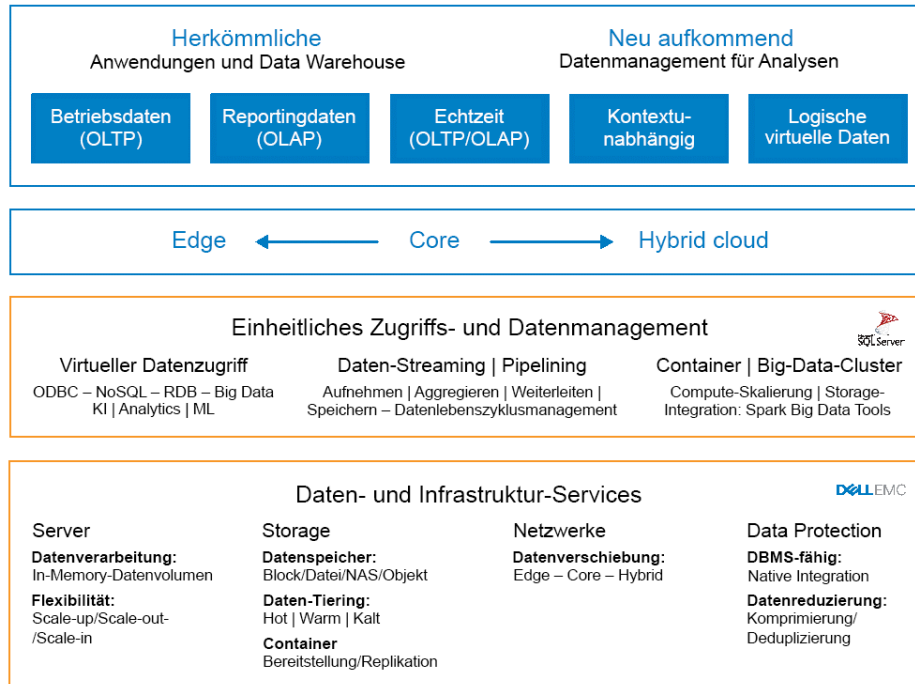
Herkömmliche
Anwendungen und Data Warehouse

Neu aufkommend
Datenmanagement für Analysen

Betriebsdaten (OLTP)

Reportingdaten (OLAP)

Echtzeit (OLTP/OLAP)

Kontextunabhängig

Logische virtuelle Daten

Edge

Core

Hybrid cloud

Einheitliches Zugriffs- und Datenmanagement

SQL Server

Virtueller Datenzugriff
ODBC – NoSQL – RDB – Big Data
KI | Analytics | ML

Daten-Streaming | Pipelining
Aufnehmen | Aggregieren | Weiterleiten | Speichern – Datenlebenszyklusmanagement

Container | Big-Data-Cluster
Compute-Skalierung | Storage-Integration: Spark Big Data Tools

Daten- und Infrastruktur-Services

DELL EMC

Server
Datenverarbeitung:
In-Memory-Datenvolumen
Flexibilität:
Scale-up/Scale-out-/Scale-in

Storage
Datenspeicher:
Block/Datei/NAS/Objekt
Daten-Tiering:
Hot | Warm | Kalt
Container
Bereitstellung/Replikation

Netzwerke
Datenverschiebung:
Edge – Core – Hybrid

Data Protection
DBMS-fähig:
Native Integration
Datenreduzierung:
Komprimierung/
Deduplizierung